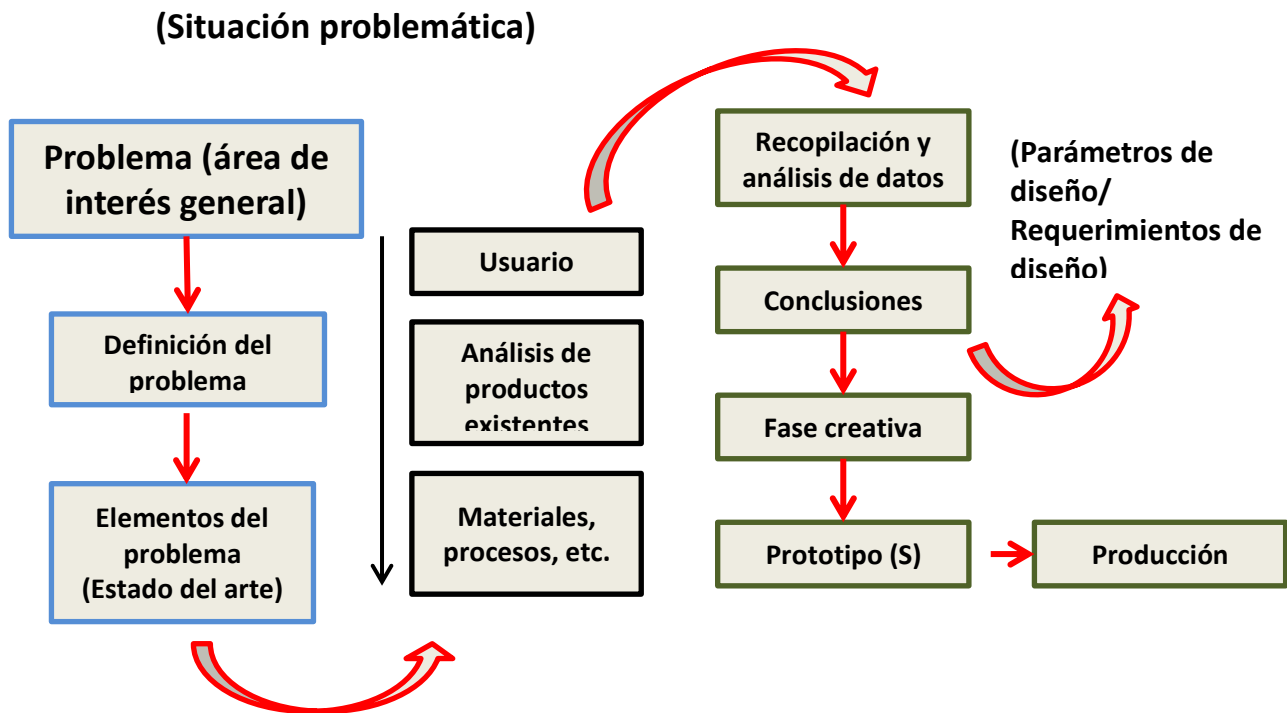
(Situación problemática)

Problema (área de interés general)

Definición del problema

Elementos del problema (Estado del arte)

Usuario

Análisis de productos existentes

Materiales, procesos, etc.

Recopilación y análisis de datos

(Parámetros de diseño/ Requerimientos de diseño)

Conclusiones

Fase creativa

Prototipo (S)

Producción